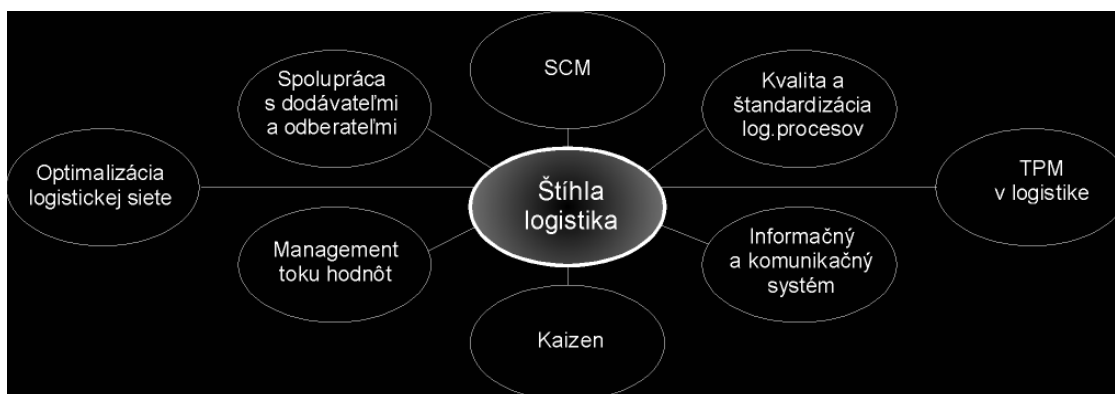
Spolupráca s dodávateľmi a odberateľmi

SCM

Kvalita a štandardizácia log.procesov

Optimalizácia logistickej siete

Štíhla logistika

TPM v logistike

Management toku hodnôt

Informačný a komunikačný systém

Kaizen